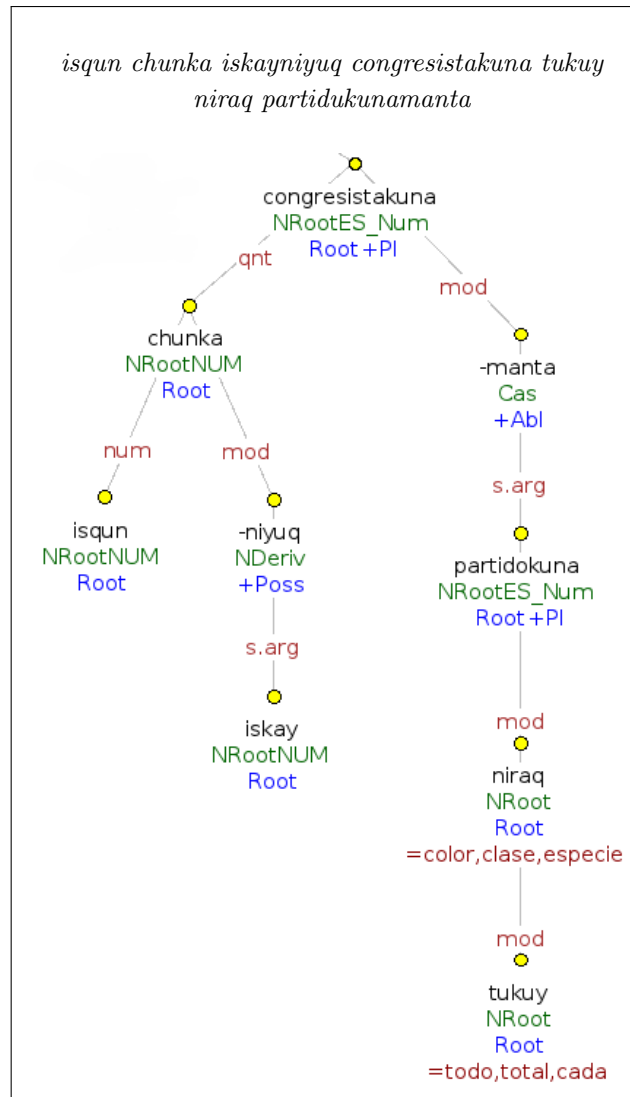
isqun chunka iskayniyuq congresistakuna tukuy niraq partidukunamanta

congresistakuna
NRootES_Num
Root +Pl

qnt

mod

chunka
NRootNUM
Root

-manta
Cas
+Abl

num

mod

s.arg

isqun
NRootNUM
Root

-niyuq
NDeriv
+Poss

partidokuna
NRootES_Num
Root +Pl

s.arg

mod

iskay
NRootNUM
Root

niraq
NRoot
Root
=color,clase,especie

mod

tukuy
NRoot
Root
=todo,total,cada